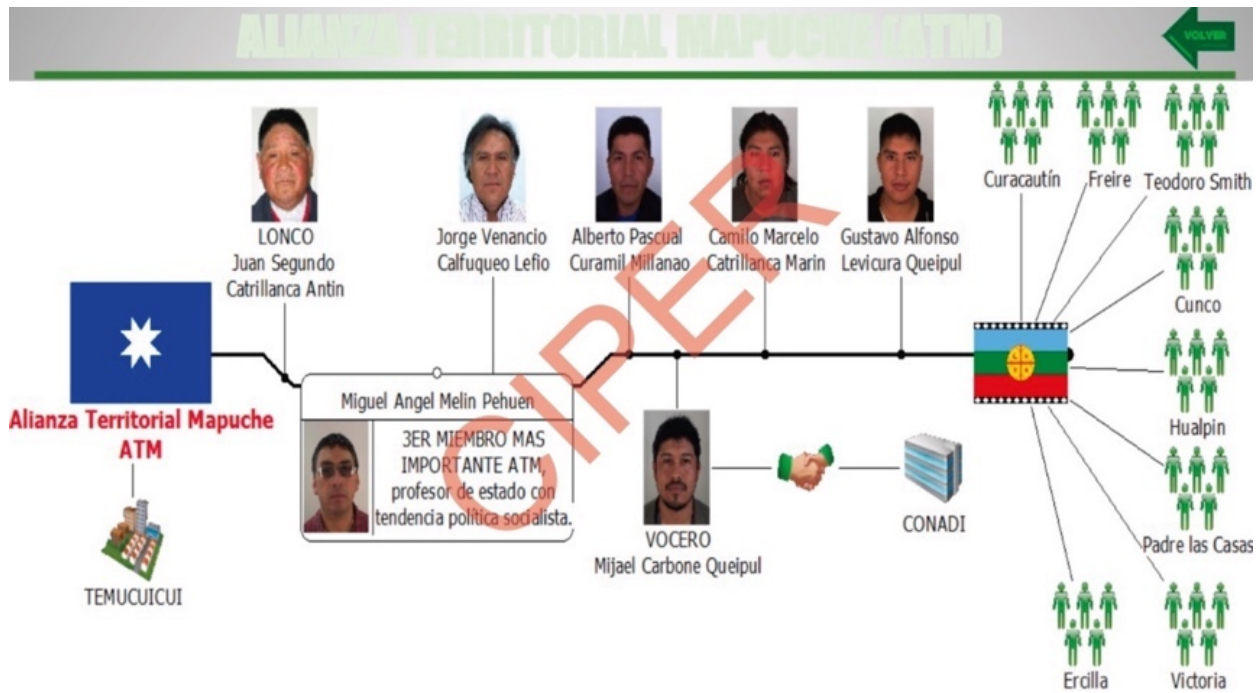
ALIANZA TERRITORIAL MAPUCHE (ATM)

VOLVER

LONCO
Juan Segundo Catrillanca Antin

Jorge Venancio Calfuqueo Lefio

Alberto Pascual Curamil Millanao

Camilo Marcelo Catrillanca Marin

Gustavo Alfonso Levicura Queipul

Curacautín

Freire

Teodoro Smith

Cunco

Hualpin

Padre las Casas

Ercilla

Victoria

Alianza Territorial Mapuche ATM

TEMUCUICUI

Miguel Angel Melin Pehuen

3ER MIEMBRO MAS IMPORTANTE ATM, profesor de estado con tendencia politica socialista.

VOCERO
Mijael Carbone Queipul

CONADI

CIPER